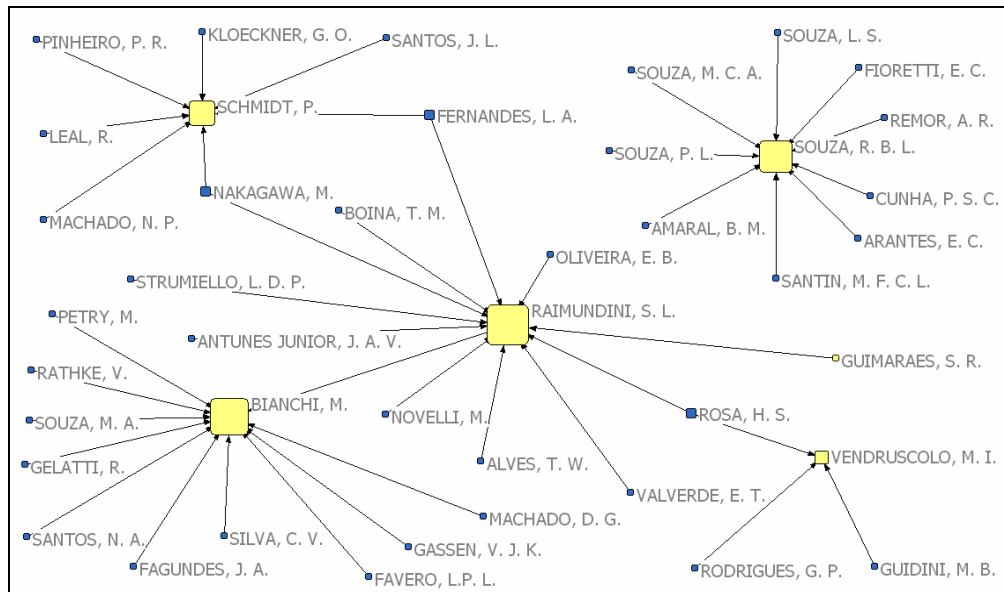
PINHEIRO, P. R.
KLOECKNER, G. O.
SANTOS, J. L.
SCHMIDT, P.
FERNANDES, L. A.
LEAL, R.
MACHADO, N. P.
NAKAGAWA, M.
BOINA, T. M.
SOUZA, L. S.
SOUZA, M. C. A.
FIORETTI, E. C.
REMOR, A. R.
SOUZA, P. L.
SOUZA, R. B. L.
CUNHA, P. S. C.
AMARAL, B. M.
ARANTES, E. C.
SANTIN, M. F. C. L.
OLIVEIRA, E. B.
STRUMIELLO, L. D. P.
RAIMUNDINI, S. L.
PETRY, M.
ANTUNES JUNIOR, J. A. V.
GUIMARAES, S. R.
RATHKE, V.
SOUZA, M. A.
BIANCHI, M.
NOVELLI, M.
ROSA, H. S.
GELATTI, R.
ALVES, T. W.
VENDRUSCOLO, M. I.
VALVERDE, E. T.
MACHADO, D. G.
SANTOS, N. A.
SILVA, C. V.
GASSEN, V. J. K.
FAGUNDES, J. A.
FAVERO, L.P. L.
RODRIGUES, G. P.
GUIDINI, M. B.